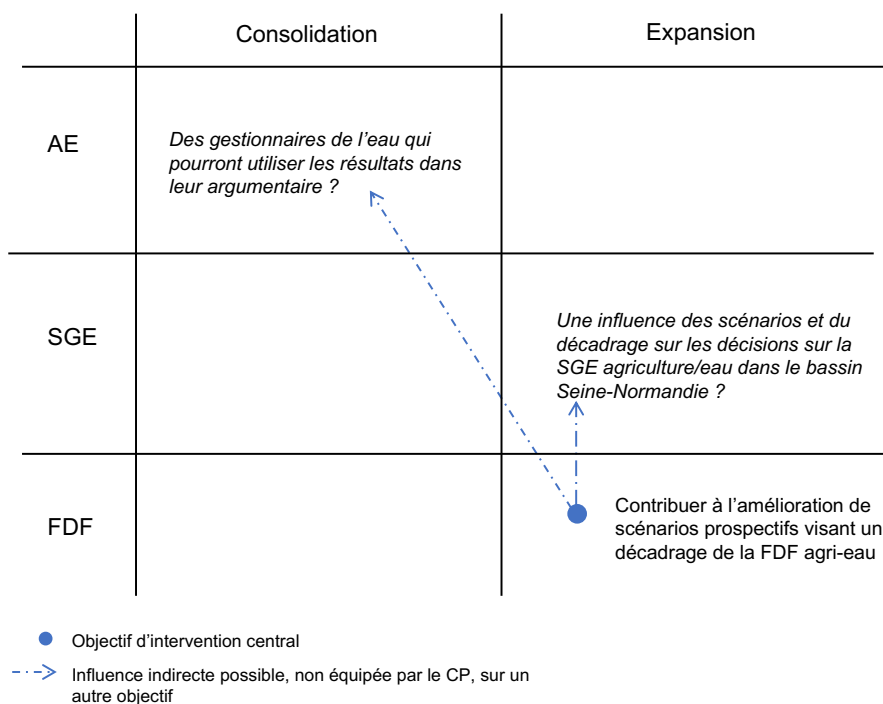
| | Consolidation | Expansion |
|---|---|---|
| AE | *Des gestionnaires de l'eau qui pourront utiliser les résultats dans leur argumentaire ?* | |
| SGE | | *Une influence des scénarios et du décadrage sur les décisions sur la SGE agriculture/eau dans le bassin Seine-Normandie ?* |
| FDF | | Contribuer à l'amélioration de scénarios prospectifs visant un décadrage de la FDF agri-eau |

Objectif d'intervention central

Influence indirecte possible, non équipée par le CP, sur un autre objectif